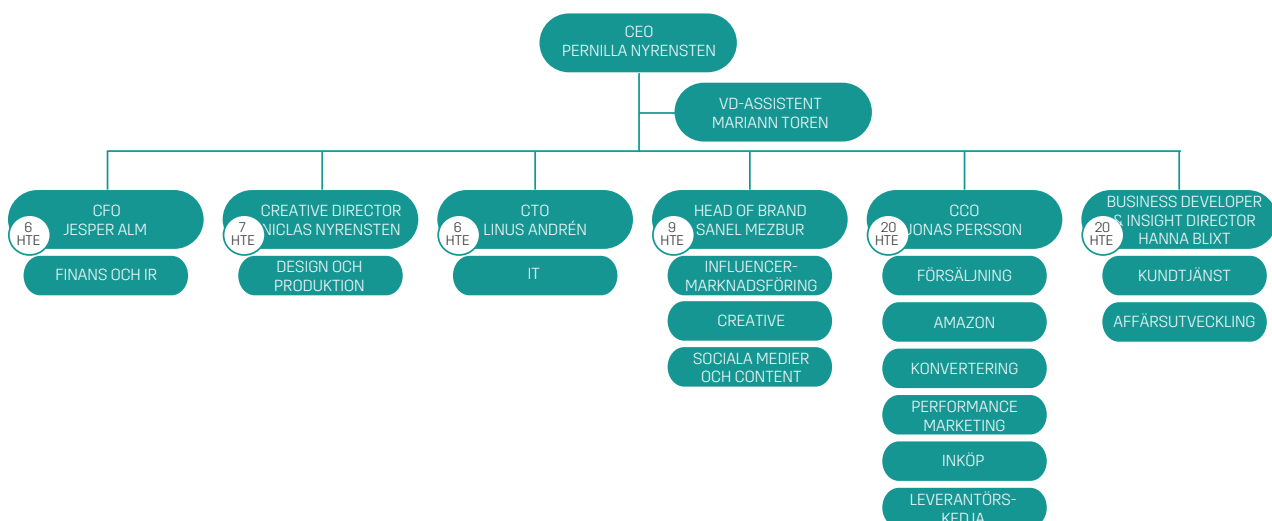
CEO
PERNILLA NYRENSTEN

VD-ASSISTENT
MARIANN TOREN

CFO
JESPER ALM
6 HTE

FINANS OCH IR

CREATIVE DIRECTOR
NICLAS NYRENSTEN
7 HTE

DESIGN OCH PRODUKTION

CTO
LINUS ANDRÉN
6 HTE

IT

HEAD OF BRAND
SANEL MEZBUR
9 HTE

INFLUENCER-MARKNADSFÖRING

CREATIVE

SOCIALA MEDIER OCH CONTENT

CCO
JONAS PERSSON
20 HTE

FÖRSÄLJNING

AMAZON

KONVERTERING

PERFORMANCE MARKETING

INKÖP

LEVERANTÖRS-KEDJA

BUSINESS DEVELOPER & INSIGHT DIRECTOR
HANNA BLIXT
20 HTE

KUNDTJÄNST

AFFÄRSUTVECKLING